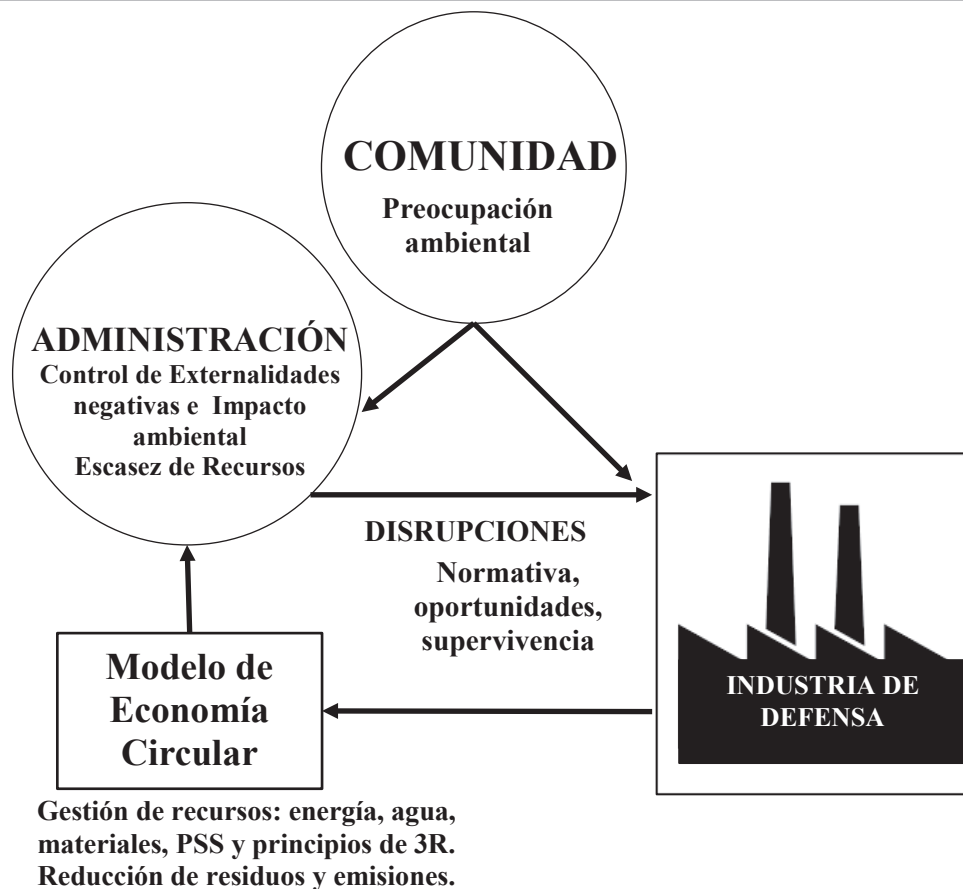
COMUNIDAD

Preocupación ambiental

ADMINISTRACIÓN
Control de Externalidades negativas e Impacto ambiental
Escasez de Recursos

DISRUPCIONES

Normativa, oportunidades, supervivencia

Modelo de Economía Circular

INDUSTRIA DE DEFENSA

Gestión de recursos: energía, agua, materiales, PSS y principios de 3R. Reducción de residuos y emisiones.